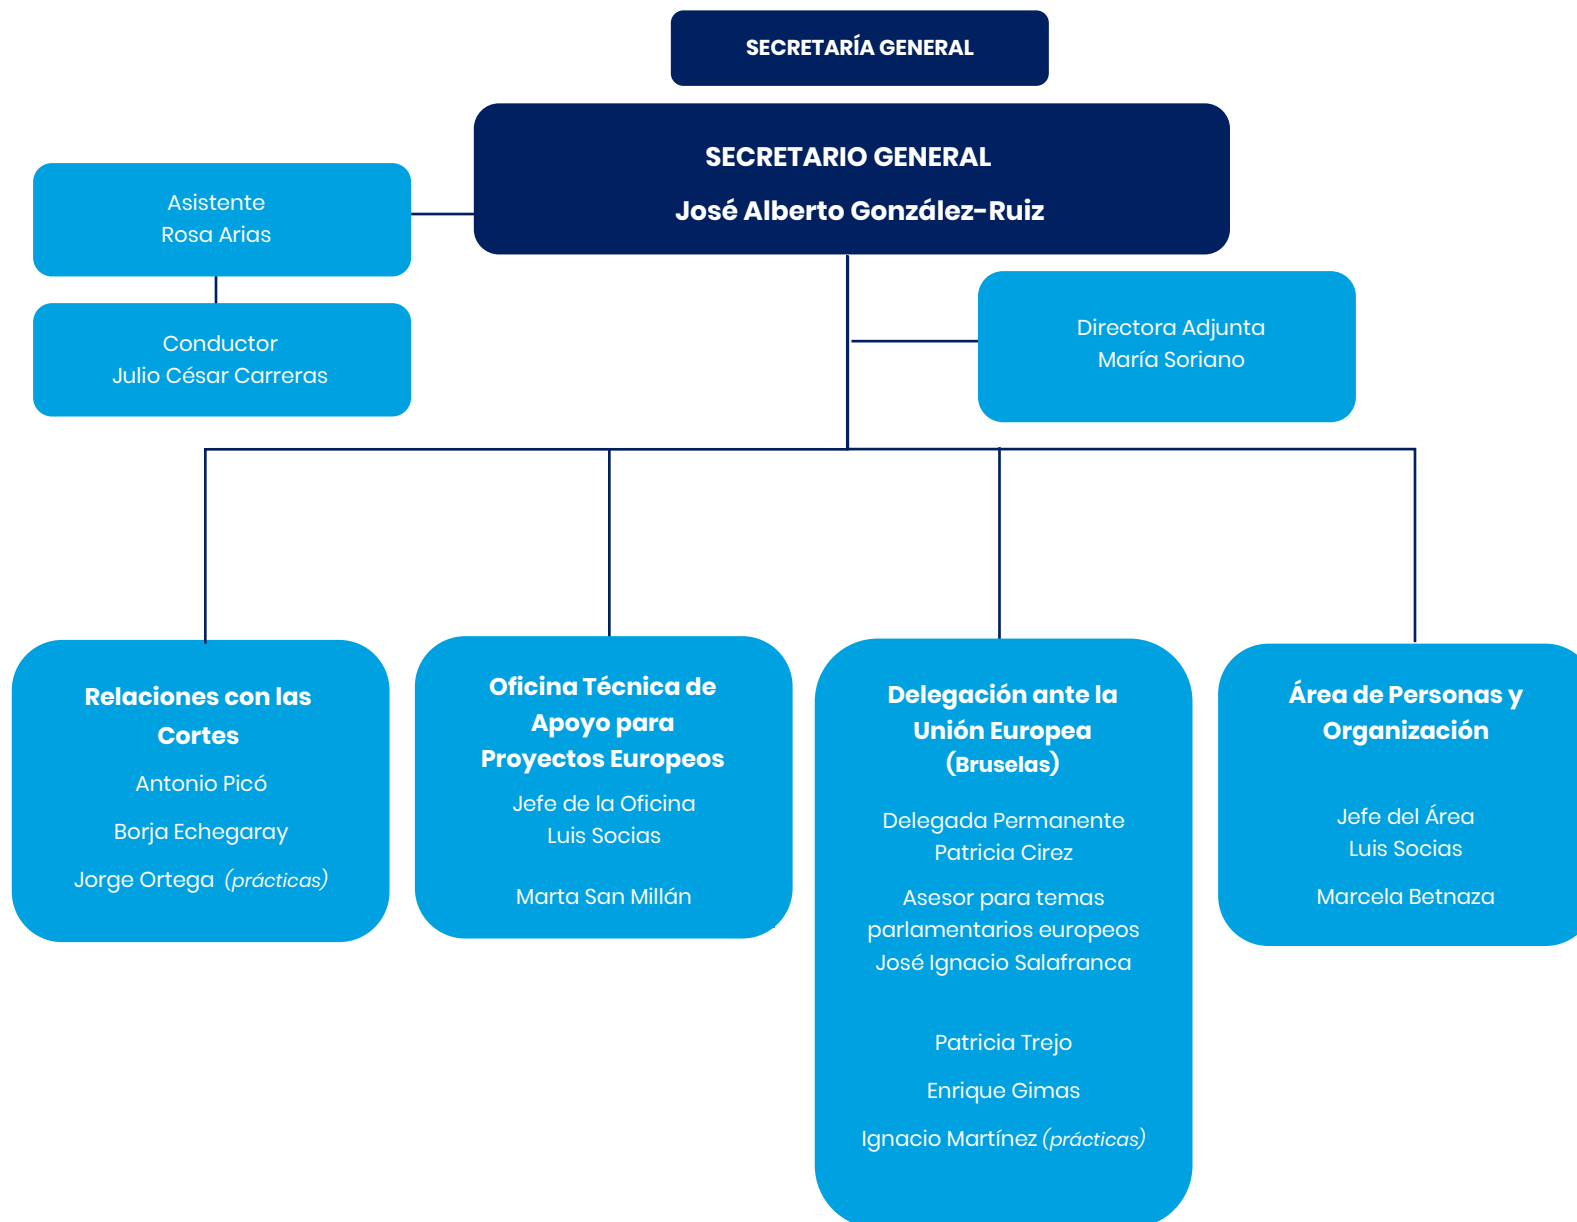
SECRETARÍA GENERAL

SECRETARIO GENERAL

José Alberto González-Ruiz

Asistente
Rosa Arias

Conductor
Julio César Carreras

Directora Adjunta
María Soriano

Relaciones con las Cortes

Antonio Picó

Borja Echegaray

Jorge Ortega (prácticas)

Oficina Técnica de Apoyo para Proyectos Europeos

Jefe de la Oficina
Luis Socias

Marta San Millán

Delegación ante la Unión Europea (Bruselas)

Delegada Permanente
Patricia Cirez

Asesor para temas parlamentarios europeos
José Ignacio Salafranca

Patricia Trejo

Enrique Gimas

Ignacio Martínez (prácticas)

Área de Personas y Organización

Jefe del Área
Luis Socias

Marcela Betnaza